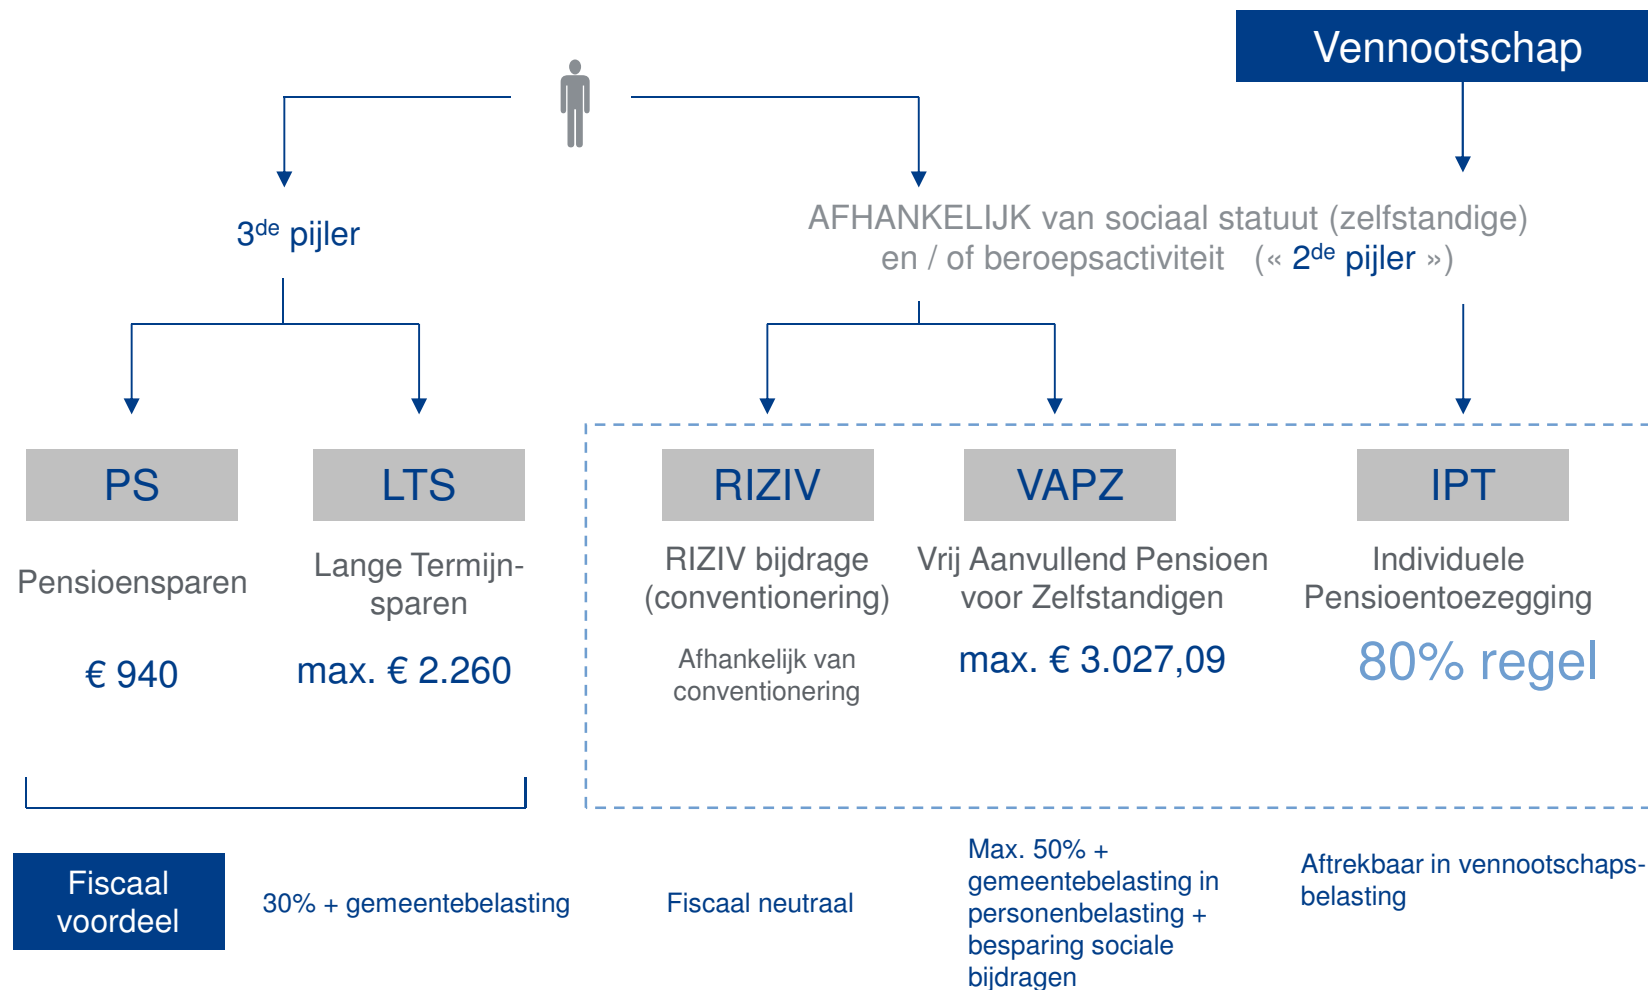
Vennootschap

3$^{de}$ pijler

AFHANKELIJK van sociaal statuut (zelfstandige) en / of beroepsactiviteit (« 2$^{de}$ pijler »)

PS

Pensioensparen

€ 940

LTS

Lange Termijnsparen

max. € 2.260

RIZIV

RIZIV bijdrage (conventionering)

Afhankelijk van conventionering

VAPZ

Vrij Aanvullend Pensioen voor Zelfstandigen

max. € 3.027,09

IPT

Individuele Pensioentoezegging

80% regel

Fiscaal voordeel

30% + gemeentebelasting

Fiscaal neutraal

Max. 50% + gemeentebelasting in personenbelasting + besparing sociale bijdragen

Aftrekbaar in vennootschapsbelasting